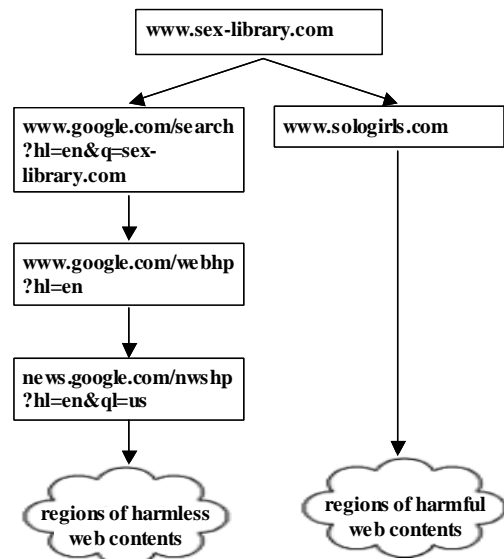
www.sex-library.com

www.google.com/search?hl=en&q=sex-library.com

www.google.com/webhp?hl=en

news.google.com/nwshp?hl=en&ql=us

regions of harmless web contents

www.sologirls.com

regions of harmful web contents